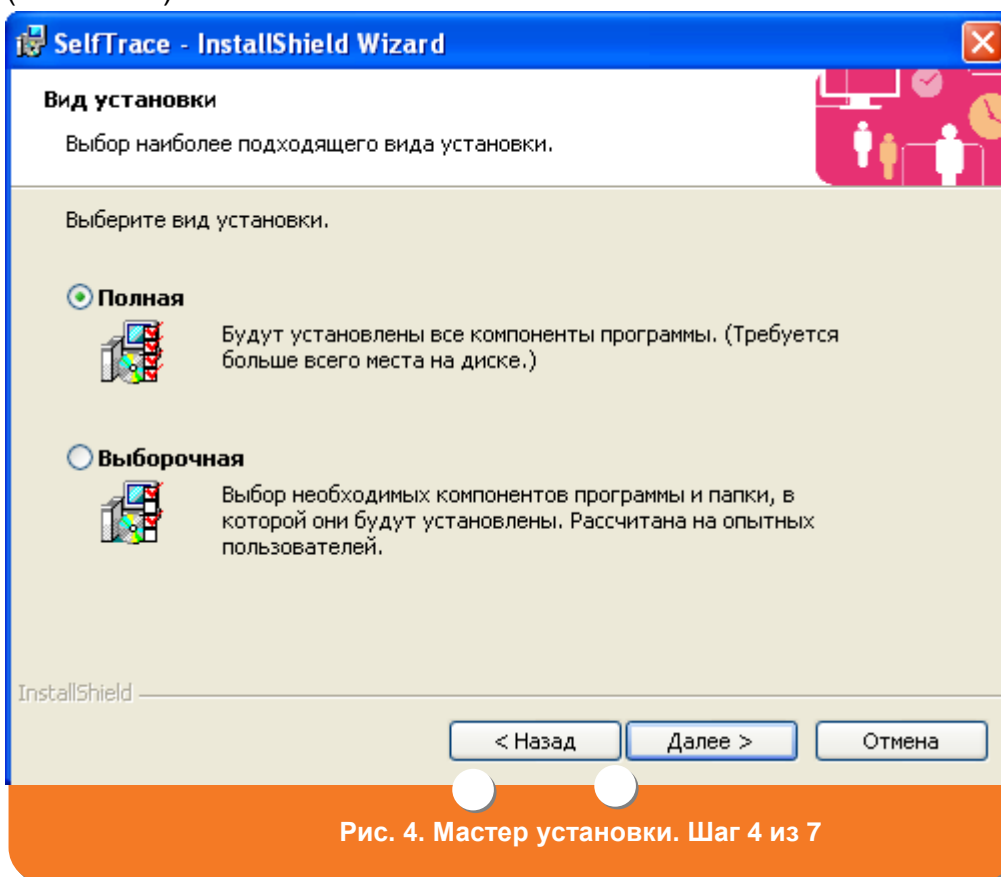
SelfTrace - InstallShield Wizard

Вид установки

Выбор наиболее подходящего вида установки.

Выберите вид установки.

Полная

Будут установлены все компоненты программы. (Требуется больше всего места на диске.)

Выборочная

Выбор необходимых компонентов программы и папки, в которой они будут установлены. Рассчитана на опытных пользователей.

InstallShield

< Назад

Далее >

Отмена

Рис. 4. Мастер установки. Шаг 4 из 7